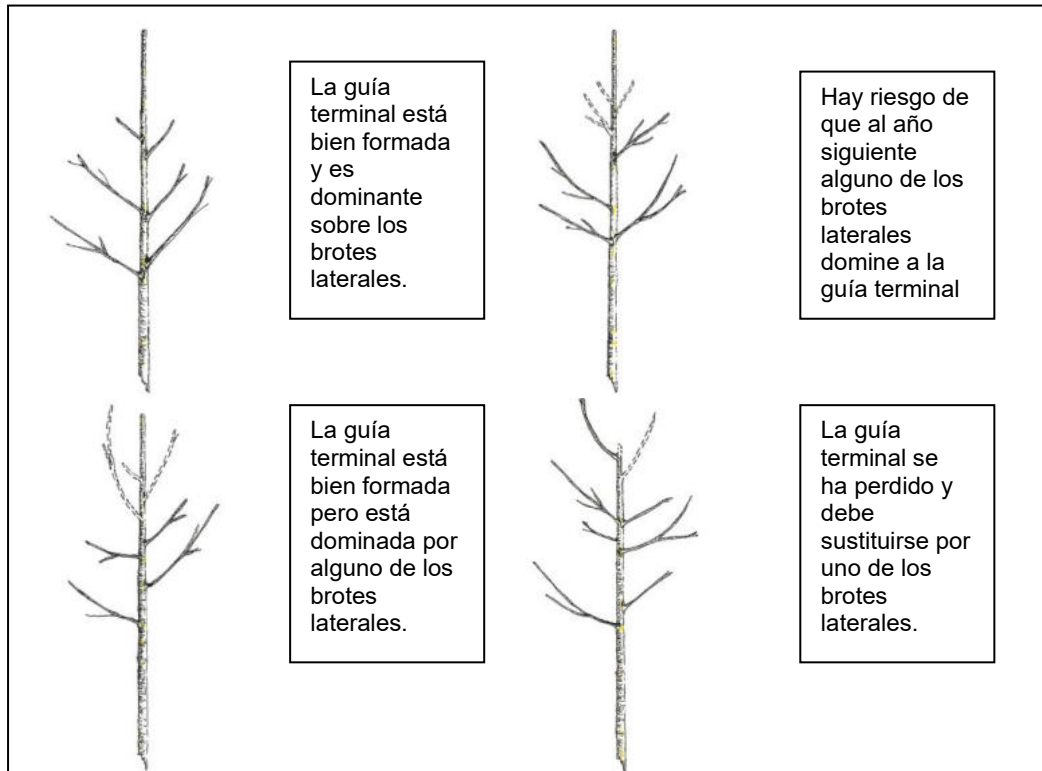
La guía terminal está bien formada y es dominante sobre los brotes laterales.

Hay riesgo de que al año siguiente alguno de los brotes laterales domine a la guía terminal

La guía terminal está bien formada pero está dominada por alguno de los brotes laterales.

La guía terminal se ha perdido y debe sustituirse por uno de los brotes laterales.